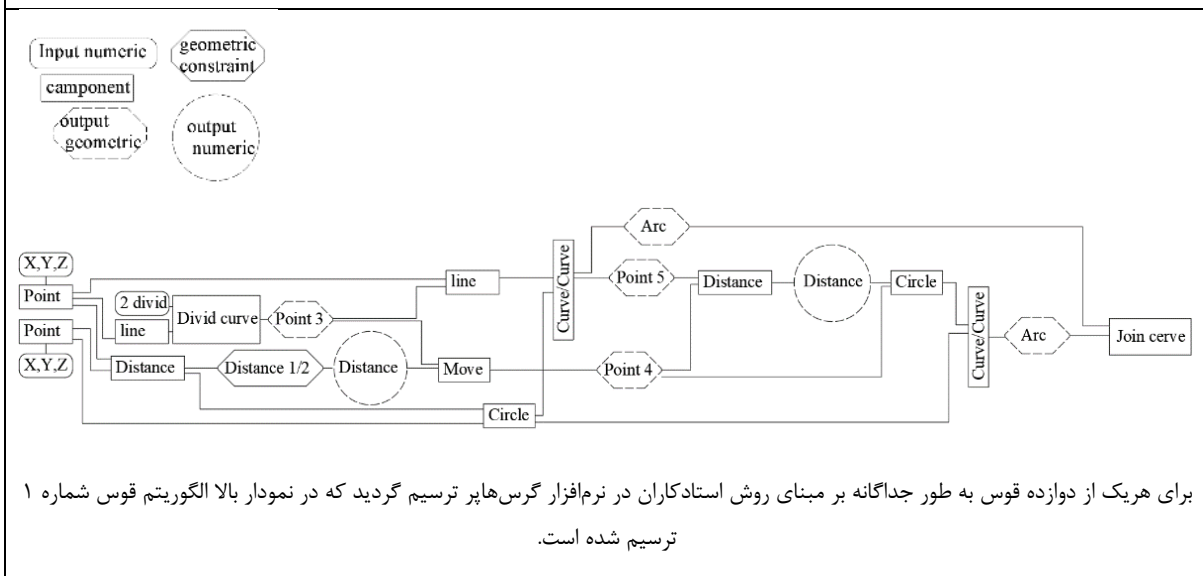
Input numeric
geometric constraint
camponent
output geometric
output numeric

X,Y,Z
Point
2 divid
line
Divid curve
Point 3
line
Curve/Curve
Arc
Point 5
Distance
Distance
Circle
Curve/Curve
Arc
Join cerve
Point
X,Y,Z
Distance
Distance 1/2
Distance
Move
Point 4
Circle

برای هریک از دوازده قوس به طور جداگانه بر مبنای روش استادکاران در نرم‌افزار گرس‌هاپر ترسیم گردید که در نمودار بالا الگوریتم قوس شماره ۱ ترسیم شده است.